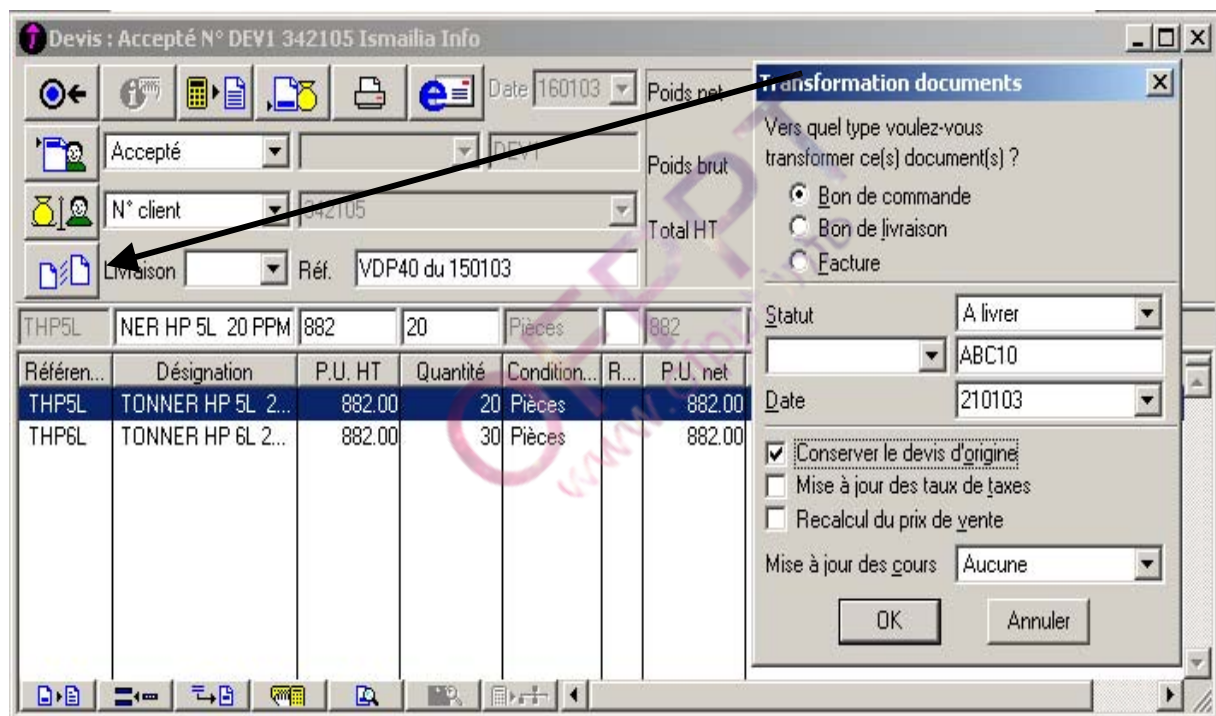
Devis : Accepté N° DEV1 342105 Ismailia Info

Date 160103

Poids net

Accepté

DEV1

Poids brut

N° client

342105

Total HT

Livraison

Réf. VDP40 du 150103

THP5L NER HP 5L 20 PPM 882 20 Pièces 882

| Référen... | Désignation | P.U. HT | Quantité | Condition... | R... | P.U. net |
|---|---|---|---|---|---|---|
| THP5L | TONNER HP 5L 2... | 882.00 | 20 | Pièces | | 882.00 |
| THP6L | TONNER HP 6L 2... | 882.00 | 30 | Pièces | | 882.00 |

Transformation documents

Vers quel type voulez-vous transformer ce(s) document(s) ?

Bon de commande

Bon de livraison

Facture

Statut A livrer

ABC10

Date 210103

Conserver le devis d'origine

Mise à jour des taux de taxes

Recalcul du prix de vente

Mise à jour des cours Aucune

OK

Annuler

OFPPT
www.ofppt.info